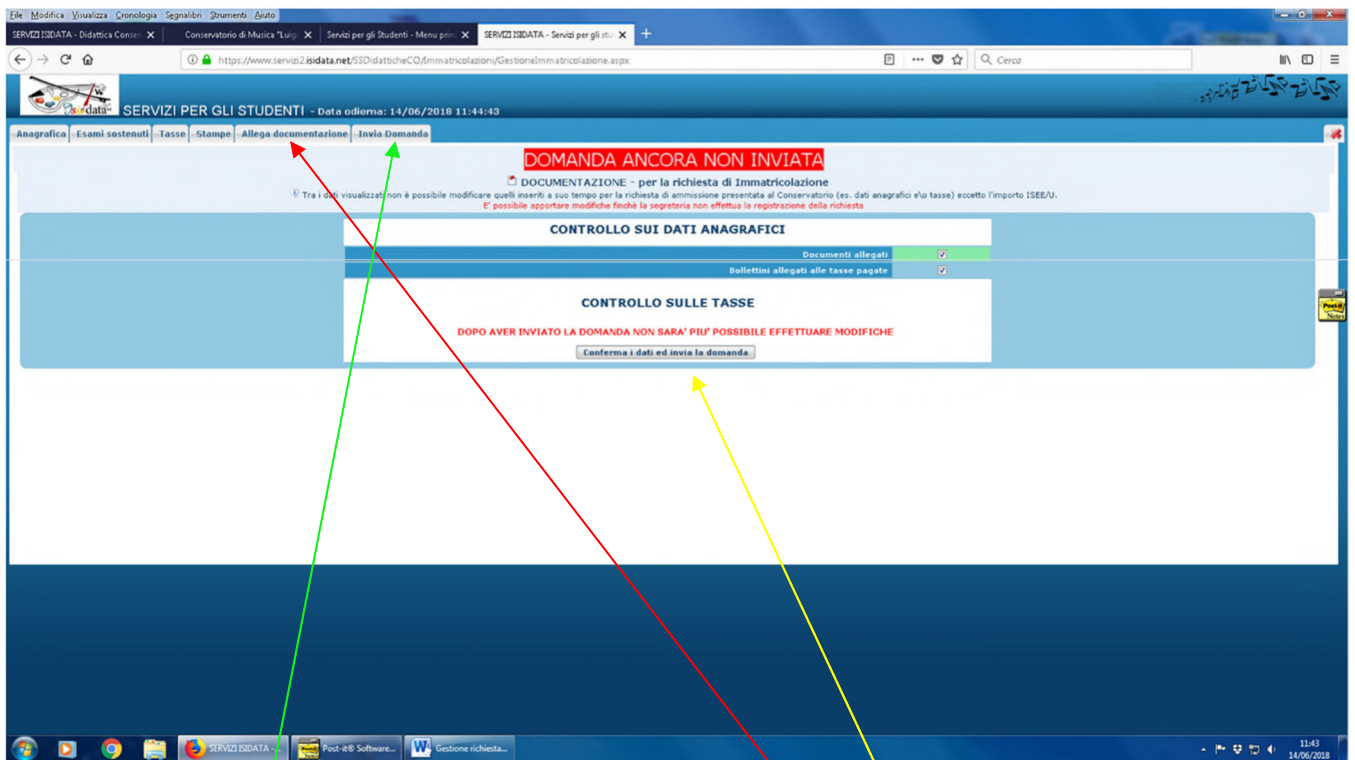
File Modifica Visualizza Cronologia Segnalibri Strumenti Aiuto

SERVIZI ISIDATA - Didattica Conse ✕ | Conservatorio di Musica "Luigi ✕ | Servizi per gli Studenti - Menu princ ✕ | SERVIZI ISIDATA - Servizi per gli stu ✕ | +

https://www.servizi2.isidata.net/SSDidatticheCO/Immatricolazioni/GestioneImmatricolazione.aspx

Cerca

isidata

SERVIZI PER GLI STUDENTI - Data odierna: 14/06/2018 11:44:43

Anagrafica | Esami sostenuti | Tasse | Stampe | Allega documentazione | Invia Domanda

DOMANDA ANCORA NON INVIATA

DOCUMENTAZIONE - per la richiesta di Immatricolazione

Tra i dati visualizzati non è possibile modificare quelli inseriti a suo tempo per la richiesta di ammissione presentata al Conservatorio (es. dati anagrafici e\o tasse) eccetto l'importo ISEE/U.

E' possibile apportare modifiche finché la segreteria non effettua la registrazione della richiesta

CONTROLLO SUI DATI ANAGRAFICI

| Documenti allegati | ☑ |
|---|---|
| Bollettini allegati alle tasse pagate | ☑ |

CONTROLLO SULLE TASSE

DOPO AVER INVIATO LA DOMANDA NON SARA' PIU' POSSIBILE EFFETTUARE MODIFICHE

Conferma i dati ed invia la domanda

Post-it Notes

SERVIZI ISIDATA - ... | Post-it® Software... | Gestione richiesta...

11:43
14/06/2018